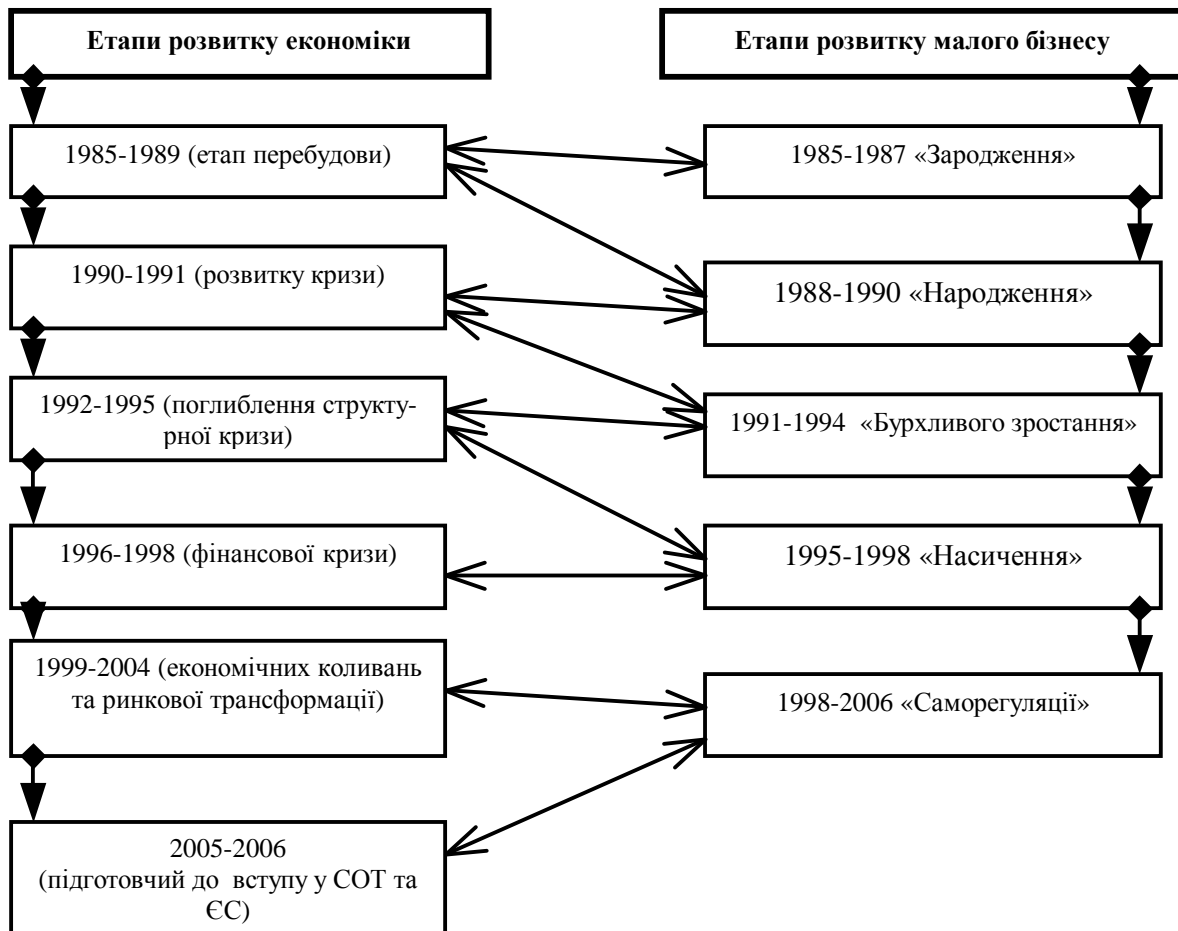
Етапи розвитку економіки

Етапи розвитку малого бізнесу

1985-1989 (етап перебудови)

1985-1987 «Зародження»

1990-1991 (розвитку кризи)

1988-1990 «Народження»

1992-1995 (поглиблення структурної кризи)

1991-1994 «Бурхливого зростання»

1996-1998 (фінансової кризи)

1995-1998 «Насичення»

1999-2004 (економічних коливань та ринкової трансформації)

1998-2006 «Саморегуляції»

2005-2006 (підготовчий до вступу у СОТ та ЄС)